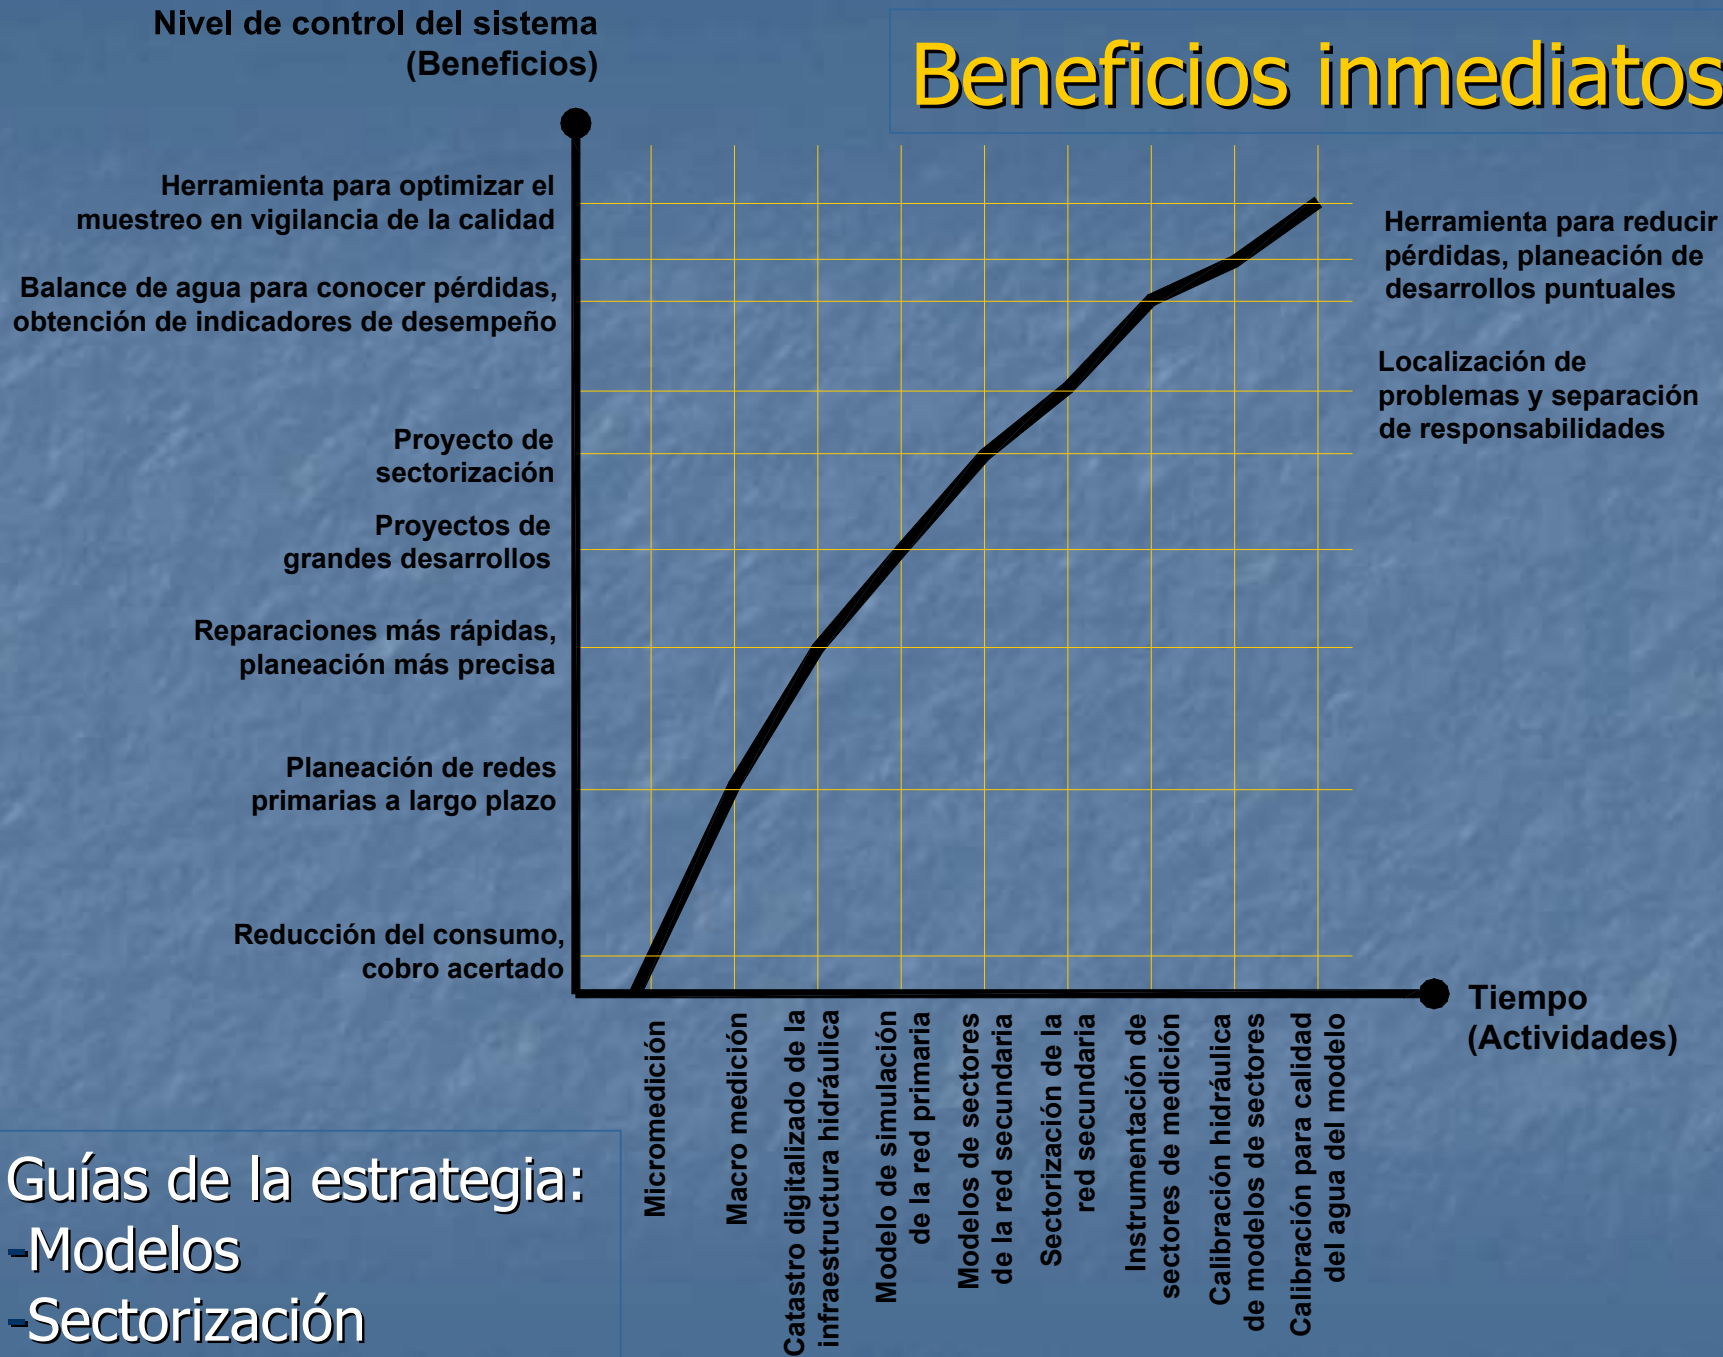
Nivel de control del sistema
(Beneficios)

Beneficios inmediatos

Herramienta para optimizar el muestreo en vigilancia de la calidad

Balance de agua para conocer pérdidas, obtención de indicadores de desempeño

Proyecto de sectorización

Proyectos de grandes desarrollos

Reparaciones más rápidas, planeación más precisa

Planeación de redes primarias a largo plazo

Reducción del consumo, cobro acertado

Herramienta para reducir pérdidas, planeación de desarrollos puntuales

Localización de problemas y separación de responsabilidades

Tiempo
(Actividades)

Micromedición

Macro medición

Catastro digitalizado de la infraestructura hidráulica

Modelo de simulación de la red primaria

Modelos de sectores de la red secundaria

Sectorización de la red secundaria

Instrumentación de sectores de medición

Calibración hidráulica de modelos de sectores

Calibración para calidad del agua del modelo

Guías de la estrategia:
-Modelos
-Sectorización